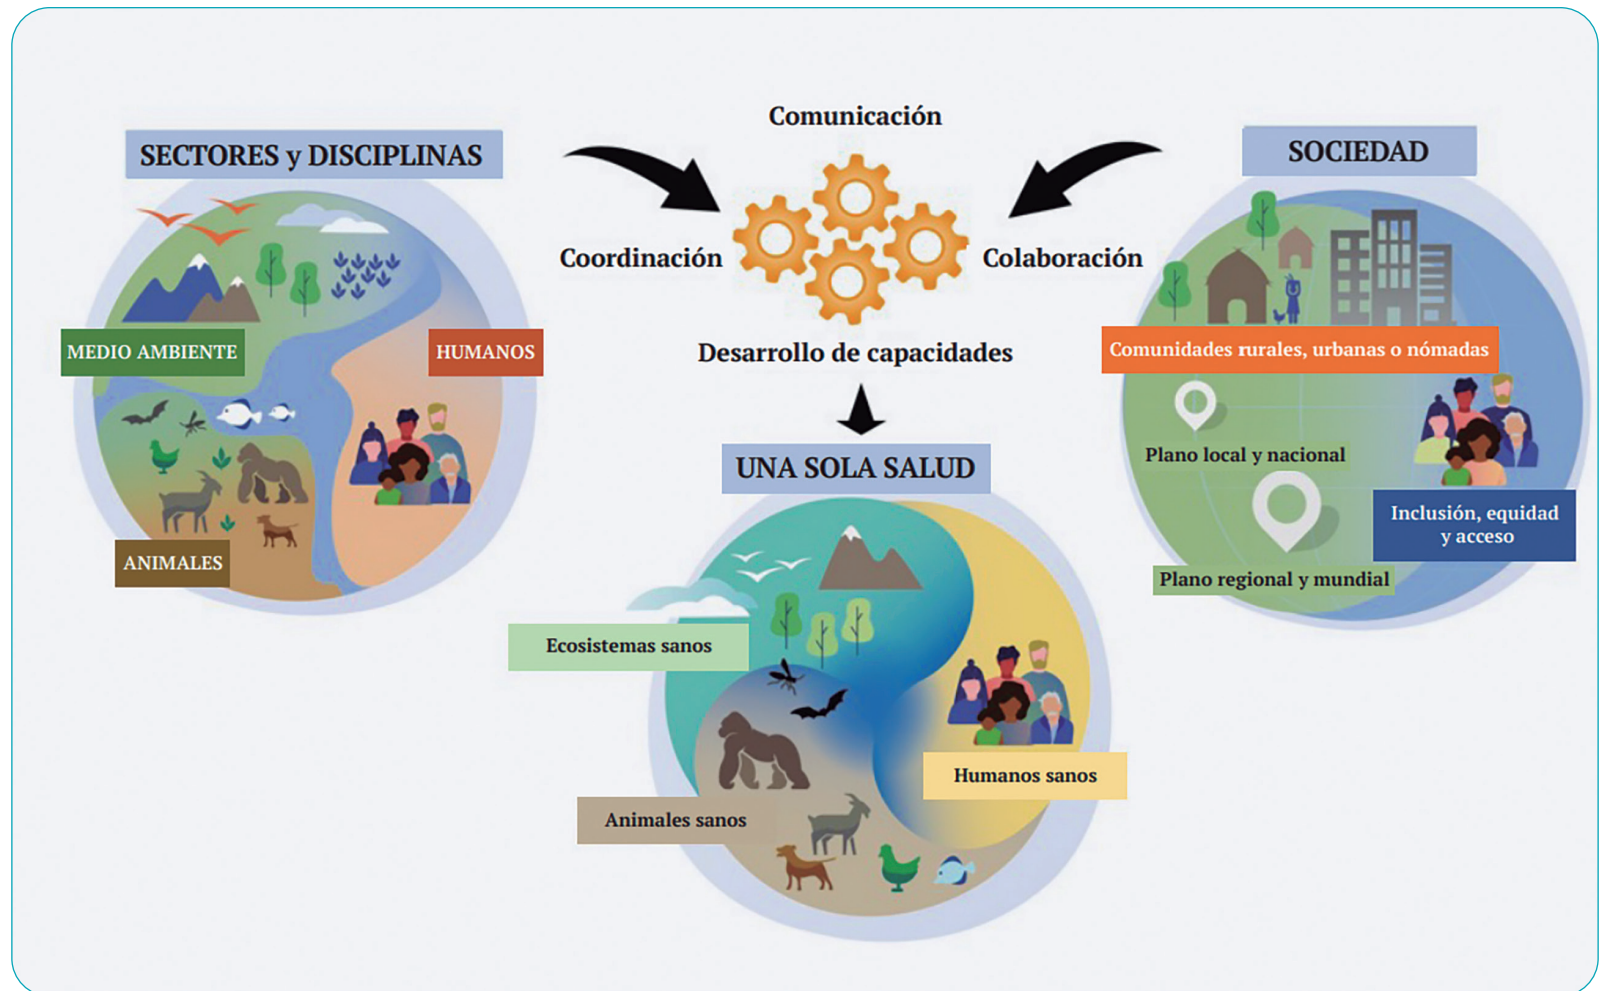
SECTORES y DISCIPLINAS

MEDIO AMBIENTE

HUMANOS

ANIMALES

Comunicación

Coordinación

Colaboración

Desarrollo de capacidades

UNA SOLA SALUD

Ecosistemas sanos

Humanos sanos

Animales sanos

SOCIEDAD

Comunidades rurales, urbanas o nómadas

Plano local y nacional

Inclusión, equidad y acceso

Plano regional y mundial